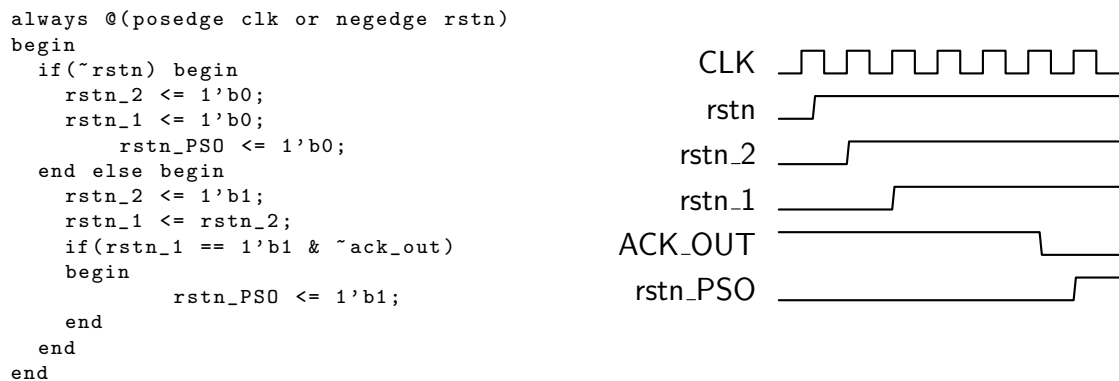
always @(posedge clk or negedge rstn)
begin
  if(~rstn) begin
    rstn_2 <= 1'b0;
    rstn_1 <= 1'b0;
        rstn_PSO <= 1'b0;
  end else begin
    rstn_2 <= 1'b1;
    rstn_1 <= rstn_2;
    if(rstn_1 == 1'b1 & ~ack_out)
    begin
            rstn_PSO <= 1'b1;
    end
  end
end

CLK
rstn
rstn_2
rstn_1
ACK_OUT
rstn_PSO